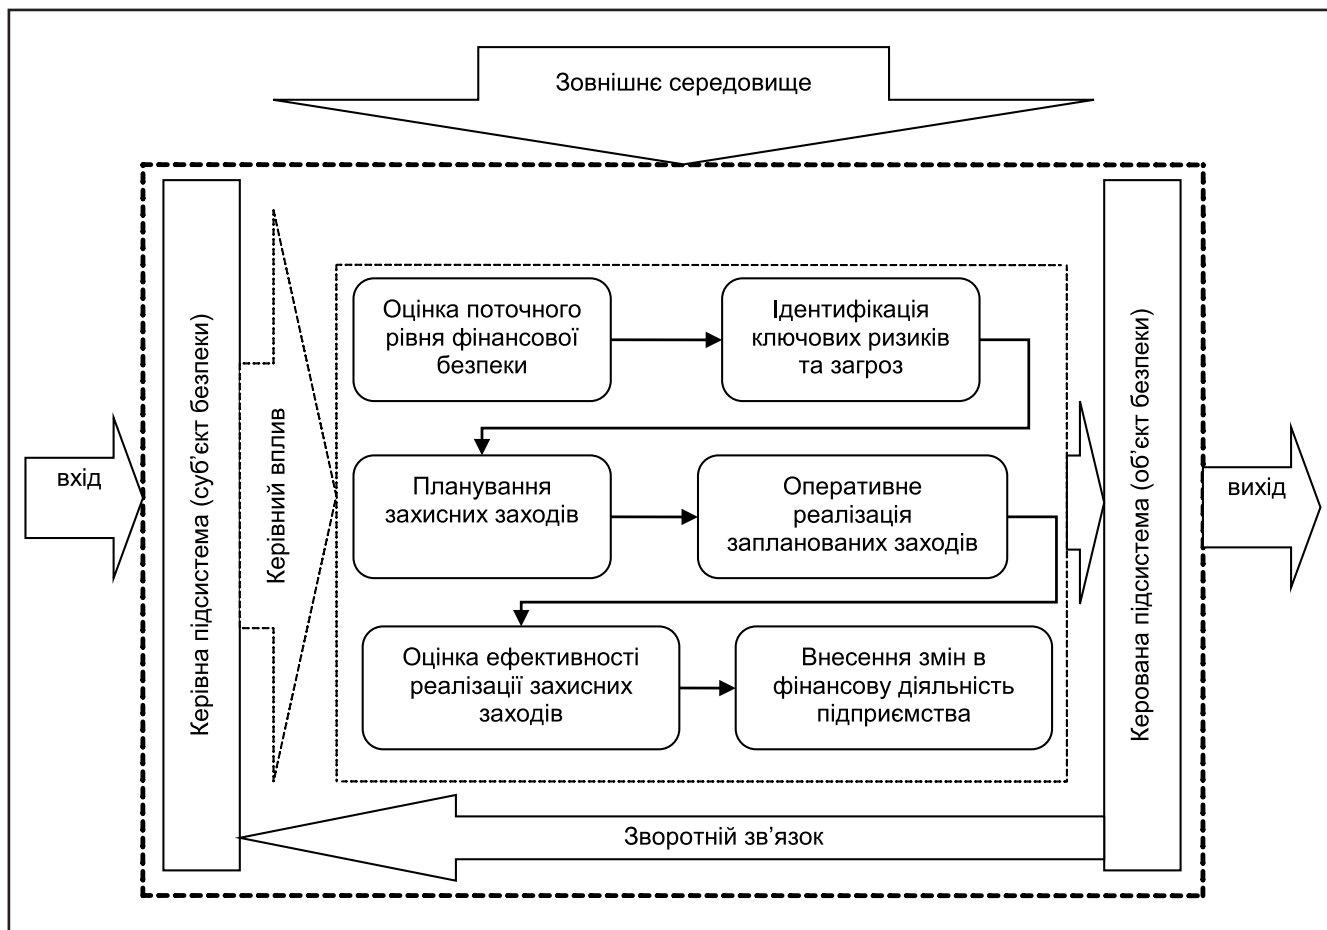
Зовнішнє середовище

вхід

Керівна підсистема (суб'єкт безпеки)

Керівний вплив

Оцінка поточного рівня фінансової безпеки

Ідентифікація ключових ризиків та загроз

Планування захисних заходів

Оперативне реалізація запланованих заходів

Оцінка ефективності реалізації захисних заходів

Внесення змін в фінансову діяльність підприємства

Керована підсистема (об'єкт безпеки)

вихід

Зворотній зв'язок